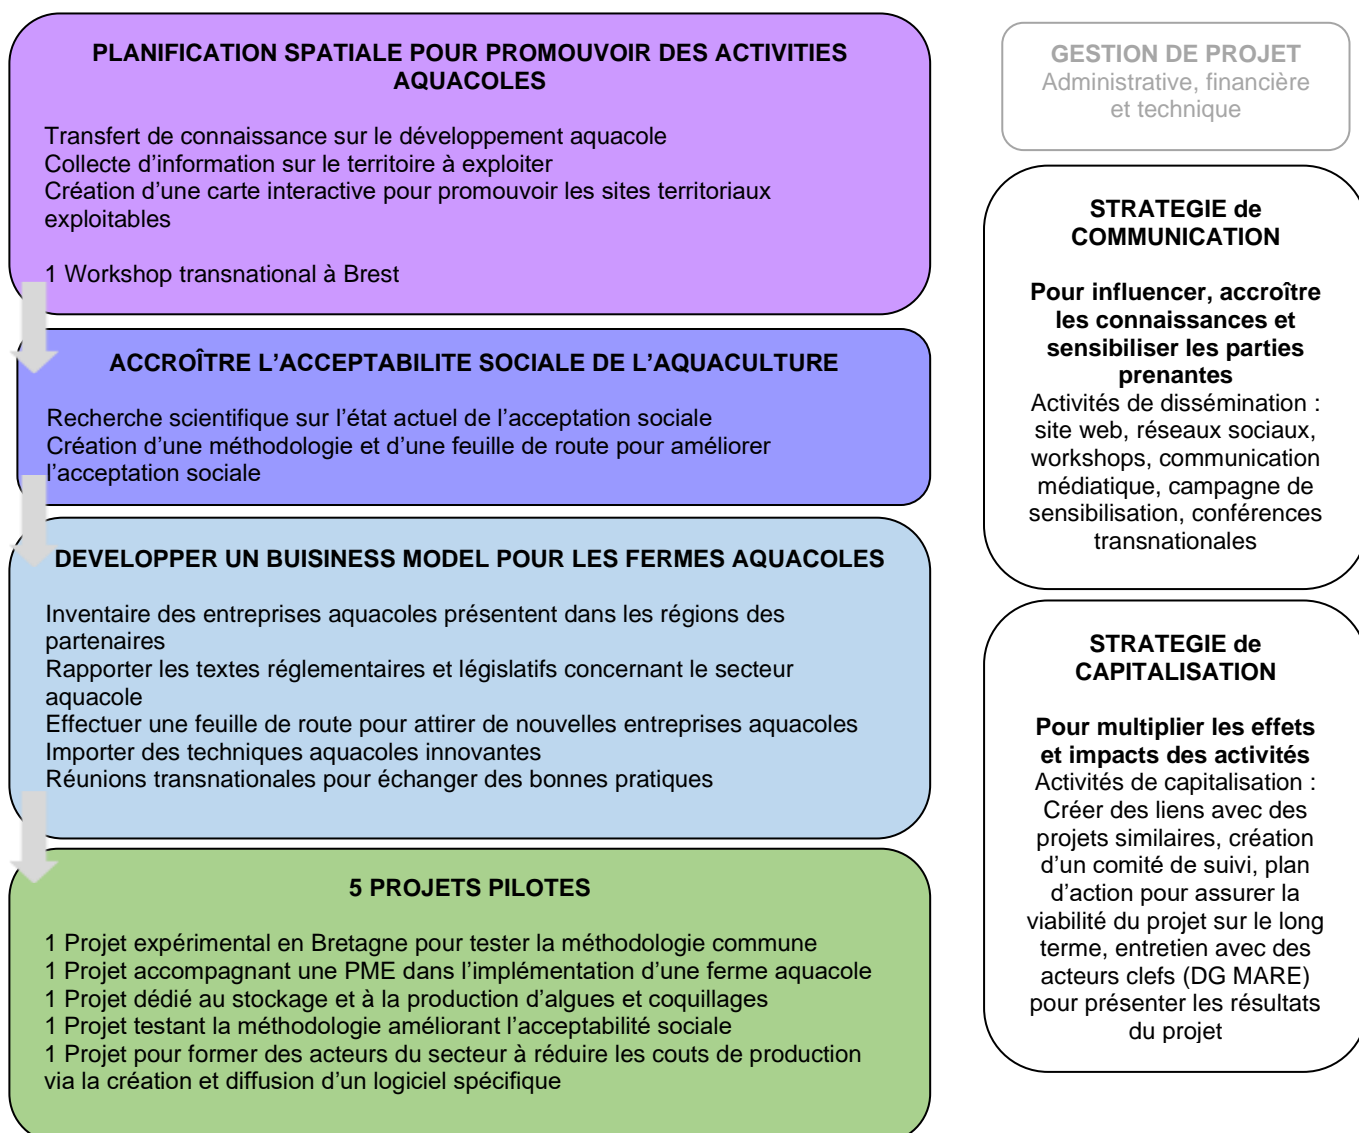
PLANIFICATION SPATIALE POUR PROMOUVOIR DES ACTIVITIES AQUACOLES

Transfert de connaissance sur le développement aquacole
Collecte d'information sur le territoire à exploiter
Création d'une carte interactive pour promouvoir les sites territoriaux exploitables

1 Workshop transnational à Brest

ACCROÎTRE L'ACCEPTABILITE SOCIALE DE L'AQUACULTURE

Recherche scientifique sur l'état actuel de l'acceptation sociale
Création d'une méthodologie et d'une feuille de route pour améliorer l'acceptation sociale

DEVELOPPER UN BUISINESS MODEL POUR LES FERMES AQUACOLES

Inventaire des entreprises aquacoles présentent dans les régions des partenaires
Rapporter les textes réglementaires et législatifs concernant le secteur aquacole
Effectuer une feuille de route pour attirer de nouvelles entreprises aquacoles
Importer des techniques aquacoles innovantes
Réunions transnationales pour échanger des bonnes pratiques

5 PROJETS PILOTES

1 Projet expérimental en Bretagne pour tester la méthodologie commune
1 Projet accompagnant une PME dans l'implémentation d'une ferme aquacole
1 Projet dédié au stockage et à la production d'algues et coquillages
1 Projet testant la méthodologie améliorant l'acceptabilité sociale
1 Projet pour former des acteurs du secteur à réduire les couts de production via la création et diffusion d'un logiciel spécifique

GESTION DE PROJET
Administrative, financière et technique

STRATEGIE de COMMUNICATION

Pour influencer, accroître les connaissances et sensibiliser les parties prenantes
Activités de dissémination : site web, réseaux sociaux, workshops, communication médiatique, campagne de sensibilisation, conférences transnationales

STRATEGIE de CAPITALISATION

Pour multiplier les effets et impacts des activités
Activités de capitalisation : Créer des liens avec des projets similaires, création d'un comité de suivi, plan d'action pour assurer la viabilité du projet sur le long terme, entretien avec des acteurs clefs (DG MARE) pour présenter les résultats du projet